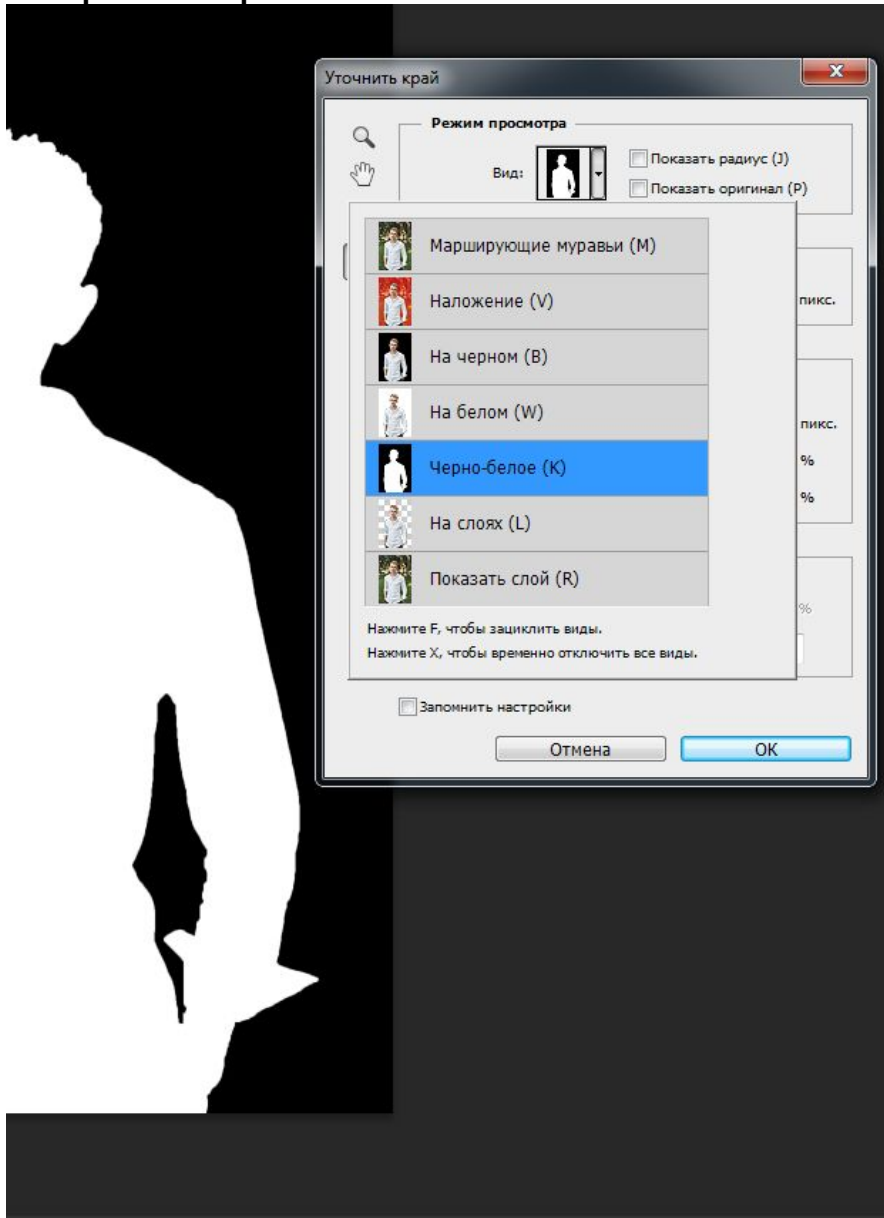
Уточнить край

Режим просмотра

Вид:

Показать радиус (J)

Показать оригинал (P)

Марширующие муравьи (M)

Наложение (V)

На черном (B)

На белом (W)

Черно-белое (K)

На слоях (L)

Показать слой (R)

Нажмите F, чтобы зациклить виды.

Нажмите X, чтобы временно отключить все виды.

пикс.

пикс.

%

%

%

Запомнить настройки

Отмена

OK